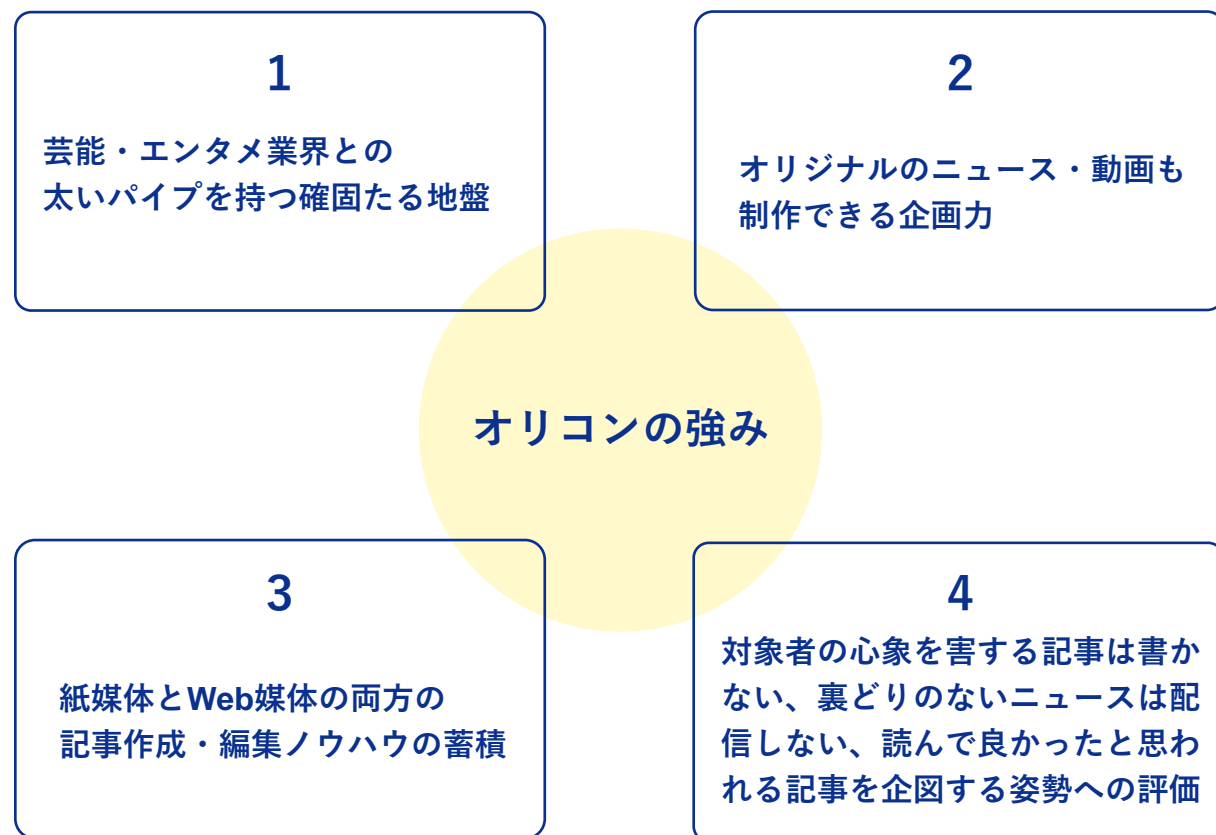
1

芸能・エンタメ業界との
太いパイプを持つ確固たる地盤

2

オリジナルのニュース・動画も
制作できる企画力

オリコンの強み

3

紙媒体とWeb媒体の両方の
記事作成・編集ノウハウの蓄積

4

対象者の心象を害する記事は書かない、裏どりのないニュースは配信しない、読んで良かったと思われる記事を企図する姿勢への評価